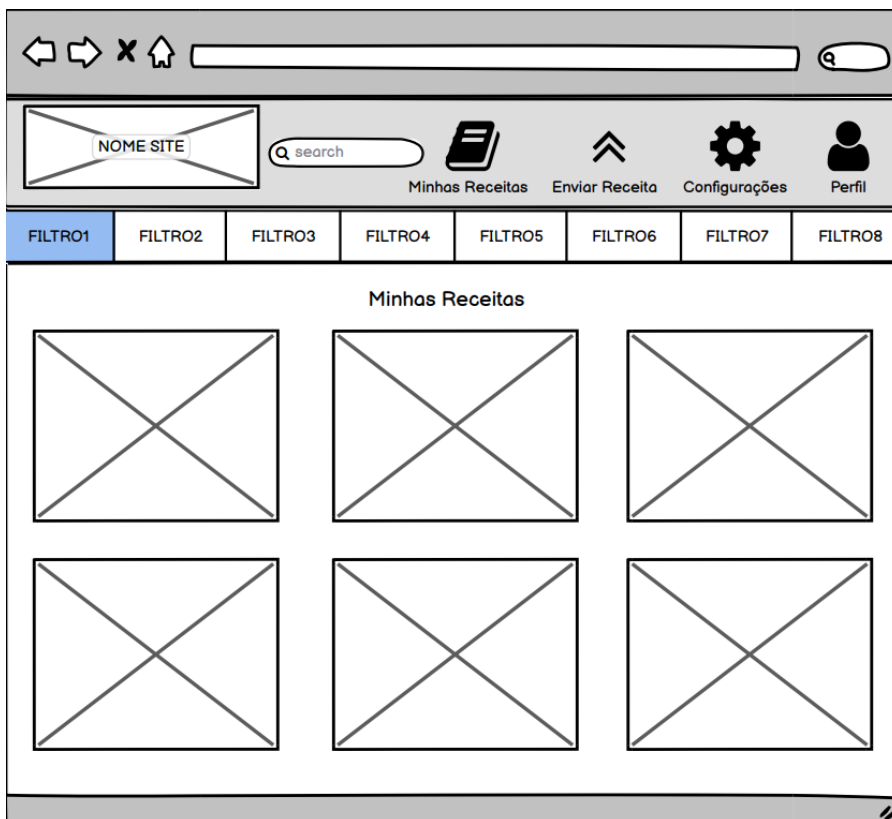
NOME SITE

search

Minhas Receitas

Enviar Receita

Configurações

Perfil

| FILTRO1 | FILTRO2 | FILTRO3 | FILTRO4 | FILTRO5 | FILTRO6 | FILTRO7 | FILTRO8 |
|---|---|---|---|---|---|---|---|

Minhas Receitas